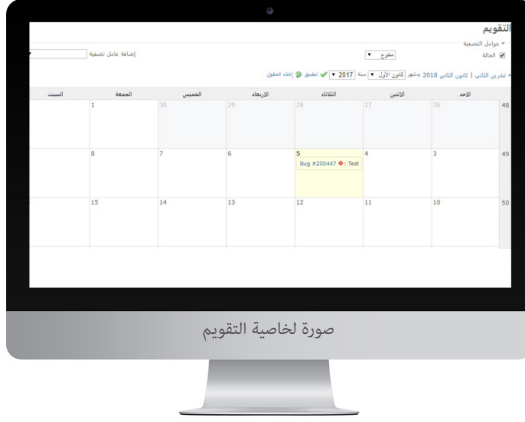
التقويم

« عوامل التصفية
الحالة مفتوح

إضافة عامل تصفية

« تشرين الثاني | كانون الثاني 2018 بالشهر كانون الأول سنة 2017 تطبيق إخلاء الحقول

| | الأحد | الإثنين | الثلاثاء | الأربعاء | الخميس | الجمعة | السبت |
|---|---|---|---|---|---|---|---|
| 48 | 28 | 27 | 26 | 29 | 30 | 1 | |
| 49 | 3 | 4 | 5 Bug #200447: Test | 6 | 7 | 8 | |
| 50 | 10 | 11 | 12 | 13 | 14 | 15 | |

صورة لخاصية التقويم